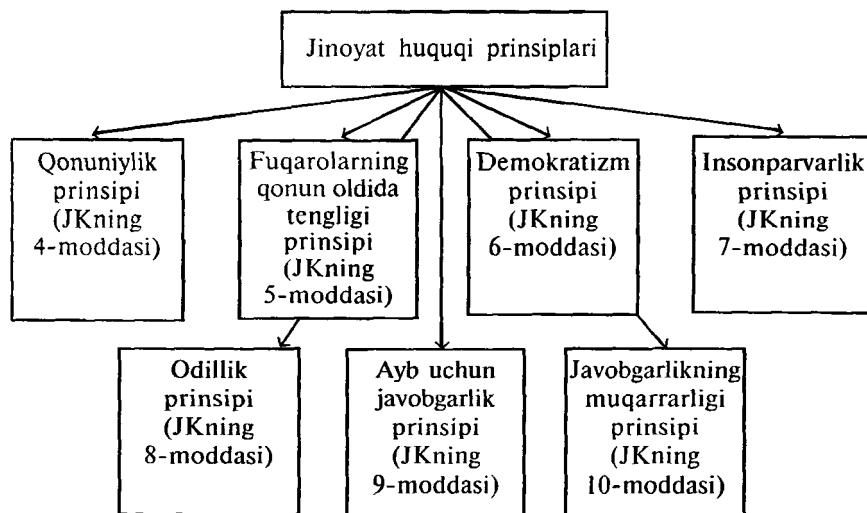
Jinoyat huquqi prinsiplari

Qonuniylik prinsipi (JKning 4-moddasi)

Fuqarolarning qonun oldida tengligi prinsipi (JKning 5-moddasi)

Demokratizm prinsipi (JKning 6-moddasi)

Insonparvarlik prinsipi (JKning 7-moddasi)

Odillik prinsipi (JKning 8-moddasi)

Ayb uchun javobgarlik prinsipi (JKning 9-moddasi)

Javobgarlikning muqarrarligi prinsipi (JKning 10-moddasi)